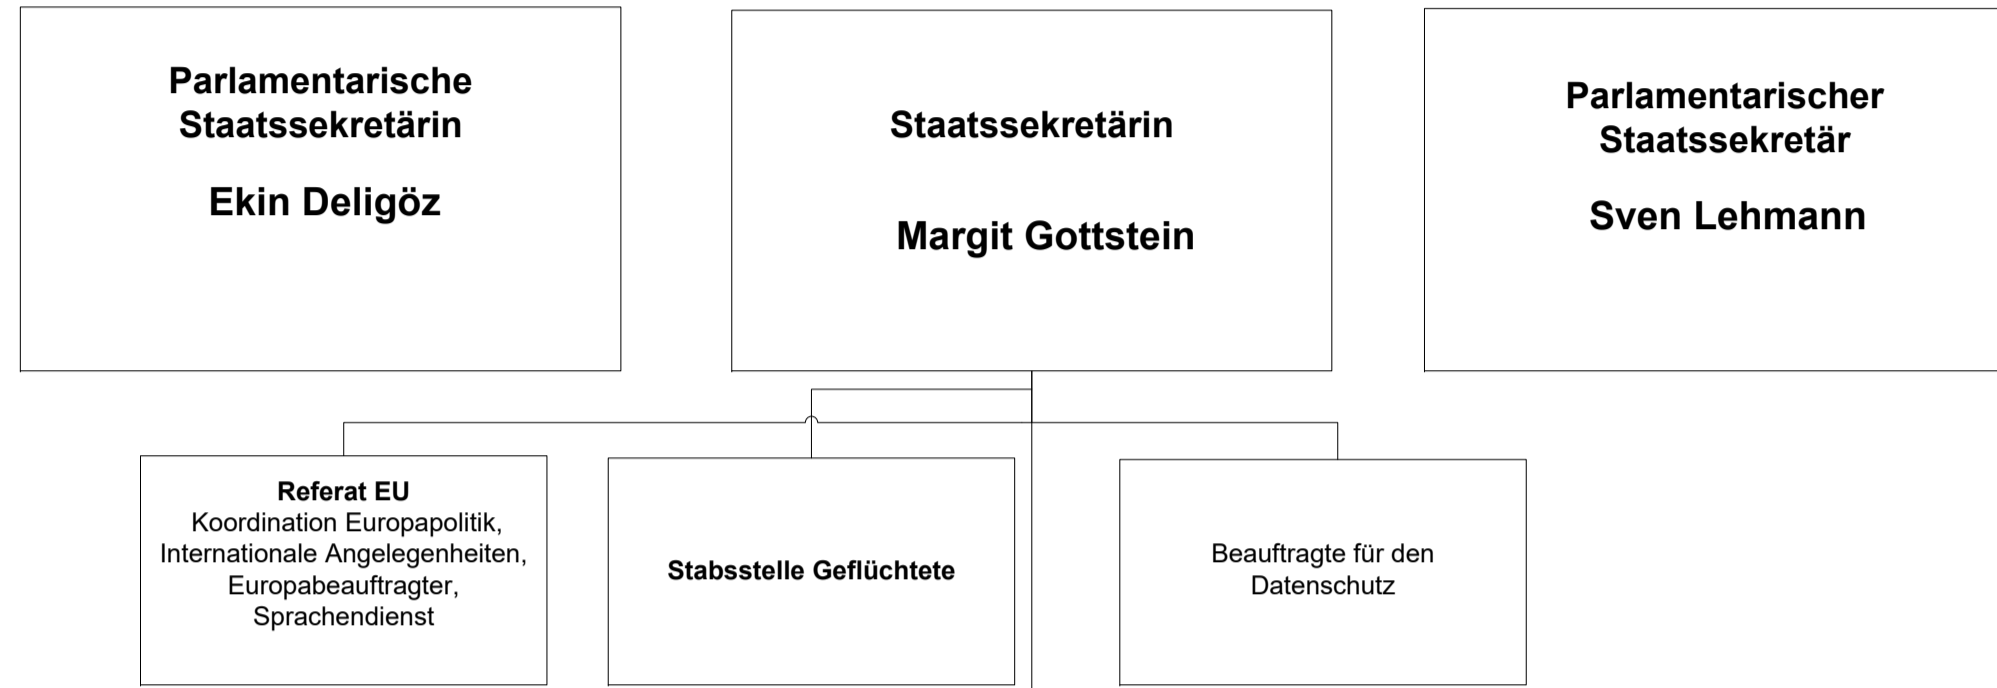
Parlamentarische Staatssekretärin

Ekin Deligöz

Staatssekretärin

Margit Gottstein

Parlamentarischer Staatssekretär

Sven Lehmann

**Referat EU**
Koordination Europapolitik, Internationale Angelegenheiten, Europabeauftragter, Sprachendienst

**Stabsstelle Geflüchtete**

Beauftragte für den Datenschutz